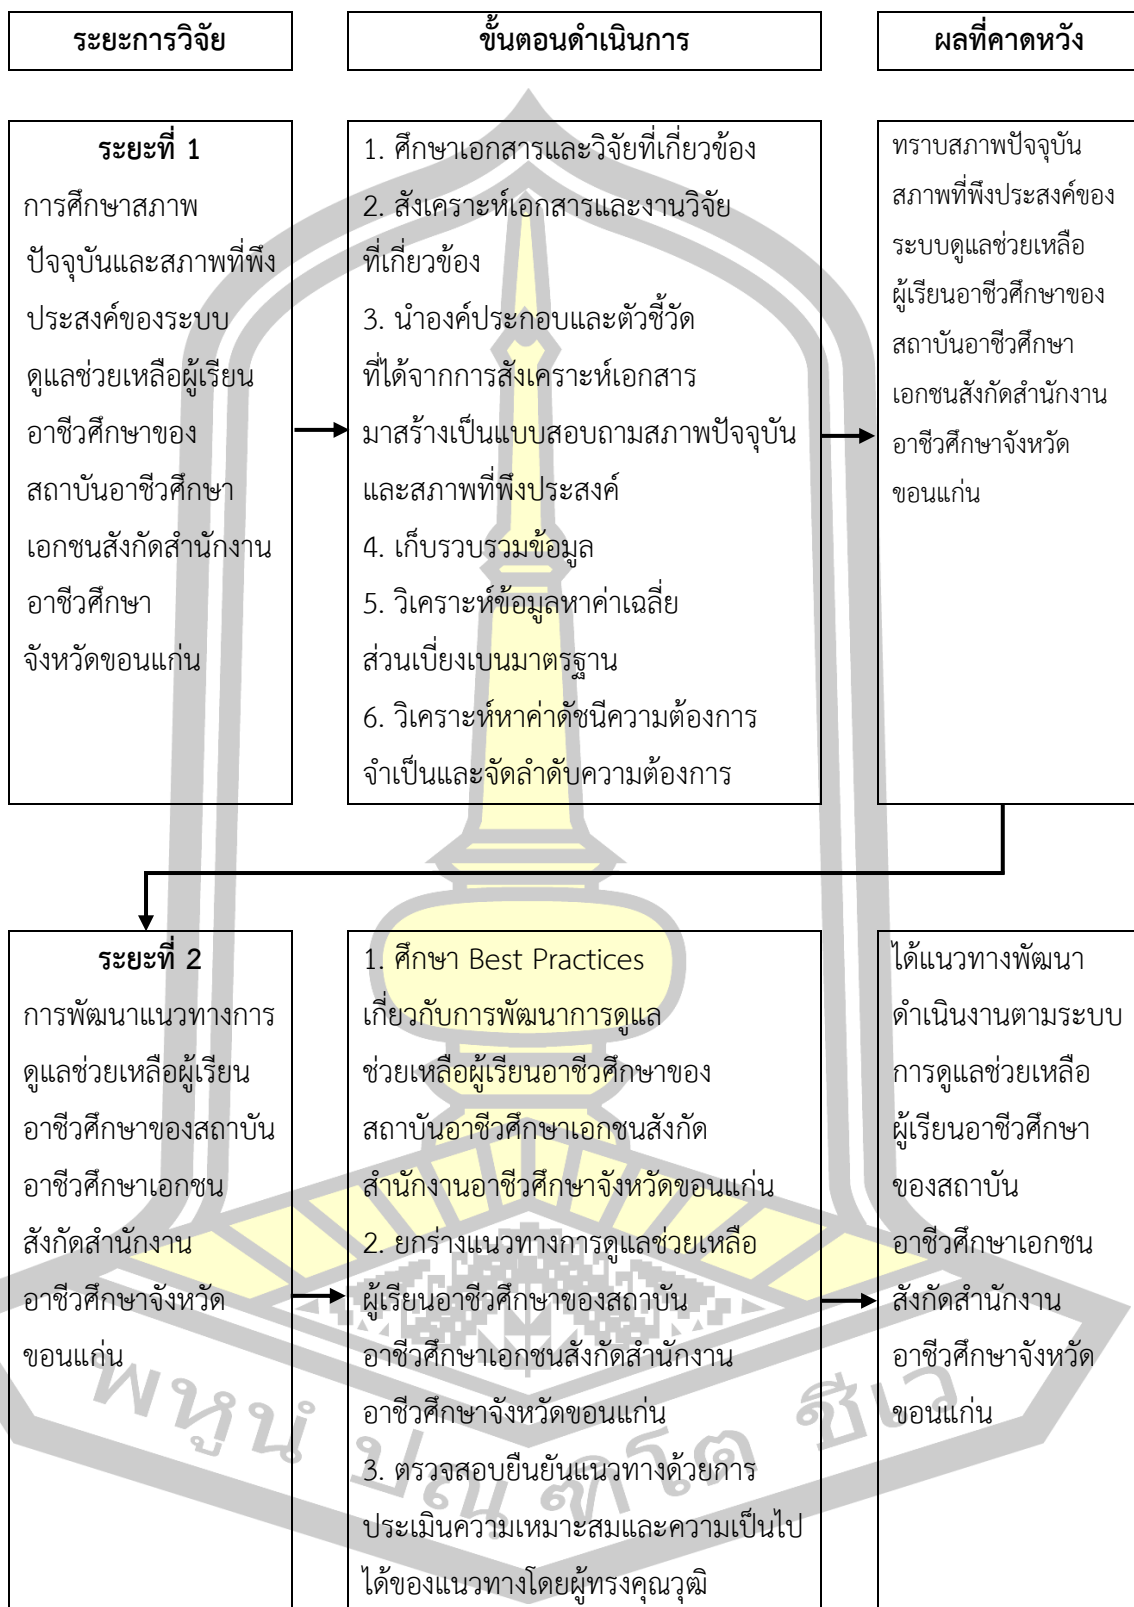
ระยะการวิจัย

ขั้นตอนดำเนินการ

ผลที่คาดหวัง

ระยะที่ 1
การศึกษาสภาพปัจจุบันและสภาพที่พึงประสงค์ของระบบดูแลช่วยเหลือผู้เรียนอาชีวศึกษาของสถาบันอาชีวศึกษาเอกชนสังกัดสำนักงานอาชีวศึกษาจังหวัดขอนแก่น

1. ศึกษาเอกสารและวิจัยที่เกี่ยวข้อง
2. สังเคราะห์เอกสารและงานวิจัยที่เกี่ยวข้อง
3. นำองค์ประกอบและตัวชี้วัดที่ได้จากการสังเคราะห์เอกสารมาสร้างเป็นแบบสอบถามสภาพปัจจุบันและสภาพที่พึงประสงค์
4. เก็บรวบรวมข้อมูล
5. วิเคราะห์ข้อมูลหาค่าเฉลี่ยส่วนเบี่ยงเบนมาตรฐาน
6. วิเคราะห์หาค่าดัชนีความต้องการจำเป็นและจัดลำดับความต้องการ

ทราบสภาพปัจจุบันสภาพที่พึงประสงค์ของระบบดูแลช่วยเหลือผู้เรียนอาชีวศึกษาของสถาบันอาชีวศึกษาเอกชนสังกัดสำนักงานอาชีวศึกษาจังหวัดขอนแก่น

ระยะที่ 2
การพัฒนาแนวทางการดูแลช่วยเหลือผู้เรียนอาชีวศึกษาของสถาบันอาชีวศึกษาเอกชนสังกัดสำนักงานอาชีวศึกษาจังหวัดขอนแก่น

1. ศึกษา Best Practices เกี่ยวกับการพัฒนาการดูแลช่วยเหลือผู้เรียนอาชีวศึกษาของสถาบันอาชีวศึกษาเอกชนสังกัดสำนักงานอาชีวศึกษาจังหวัดขอนแก่น
2. ยกร่างแนวทางการดูแลช่วยเหลือผู้เรียนอาชีวศึกษาของสถาบันอาชีวศึกษาเอกชนสังกัดสำนักงานอาชีวศึกษาจังหวัดขอนแก่น
3. ตรวจสอบยืนยันแนวทางด้วยการประเมินความเหมาะสมและความเป็นไปได้ของแนวทางโดยผู้ทรงคุณวุฒิ

ได้แนวทางพัฒนาดำเนินงานตามระบบการดูแลช่วยเหลือผู้เรียนอาชีวศึกษาของสถาบันอาชีวศึกษาเอกชนสังกัดสำนักงานอาชีวศึกษาจังหวัดขอนแก่น

พหุน ปณ ฑิต ชีว